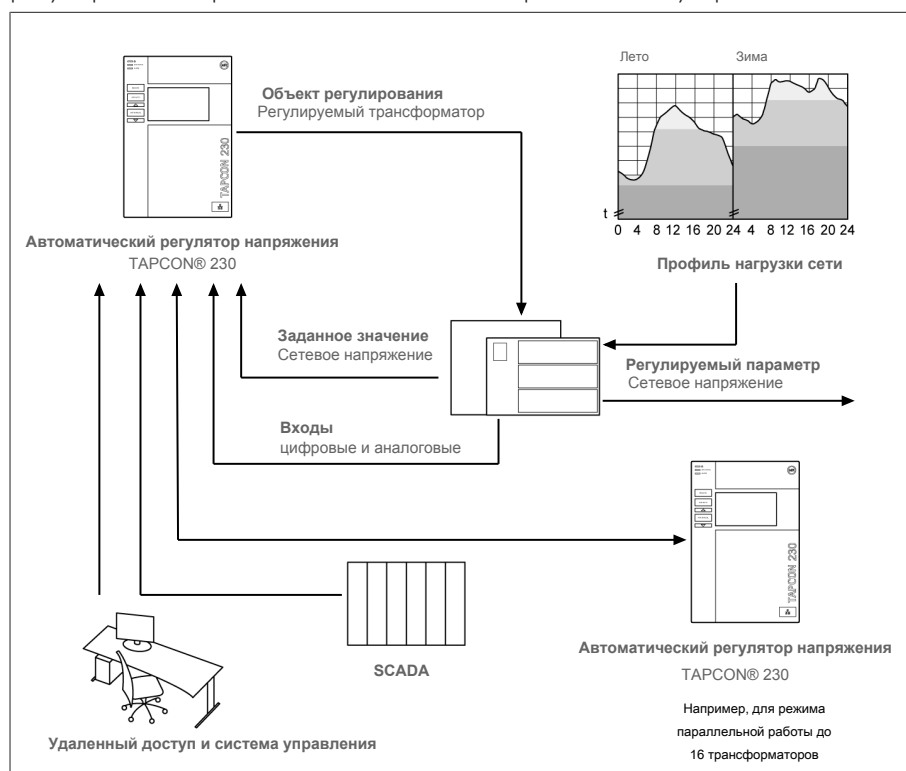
TAPCON 230

Объект регулирования
Регулируемый трансформатор

Лето Зима

t

0 4 8 12 16 20 24 4 8 12 16 20 24

Автоматический регулятор напряжения
TAPCON® 230

Профиль нагрузки сети

Заданное значение
Сетевое напряжение

Регулируемый параметр
Сетевое напряжение

Входы
цифровые и аналоговые

TAPCON 230

SCADA

Автоматический регулятор напряжения
TAPCON® 230

Например, для режима параллельной работы до 16 трансформаторов

Удаленный доступ и система управления